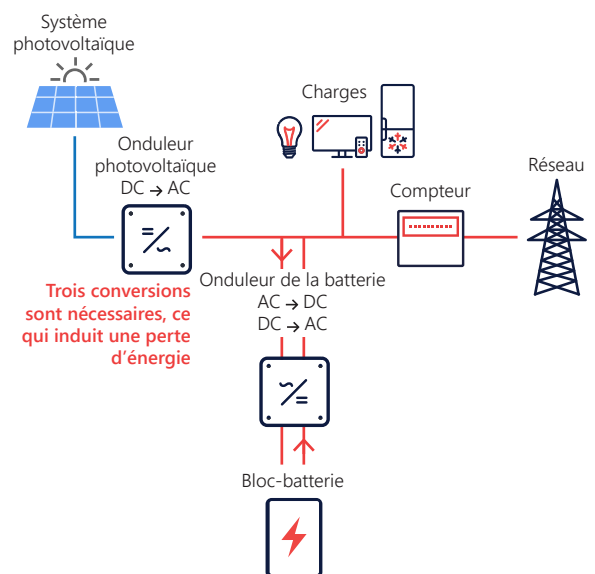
Système photovoltaïque

Charges

Onduleur photovoltaïque
DC → AC

Compteur

Réseau

Onduleur de la batterie
AC → DC
DC → AC

Trois conversions sont nécessaires, ce qui induit une perte d'énergie

Bloc-batterie